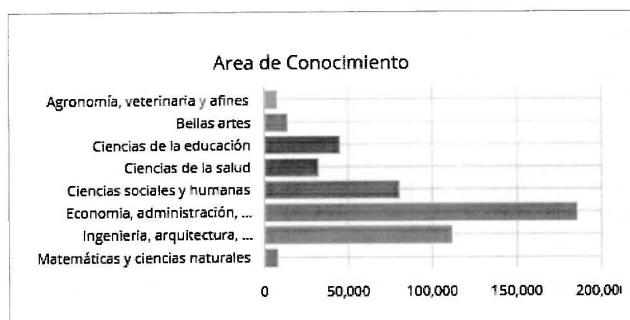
Area de Conocimiento

Agronomía, veterinaria y afines
Bellas artes
Ciencias de la educación
Ciencias de la salud
Ciencias sociales y humanas
Economía, administración, ...
Ingeniería, arquitectura, ...
Matemáticas y ciencias naturales

0
50,000
100,000
150,000
200,00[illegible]